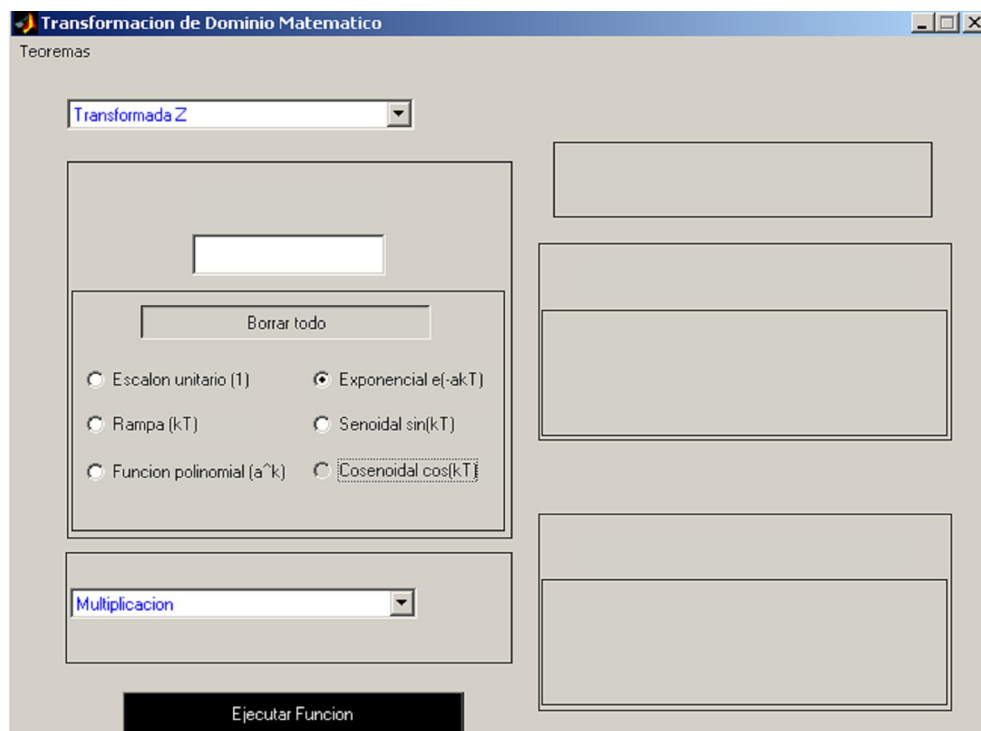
Transformacion de Dominio Matematico

Teoremas

Transformada Z

Borrar todo

Escalon unitario (1)

Exponencial e(-akT)

Rampa (kT)

Senoidal sin(kT)

Funcion polinomial (a^k)

Cosenoidal cos(kT)

Multiplicacion

Ejecutar Funcion